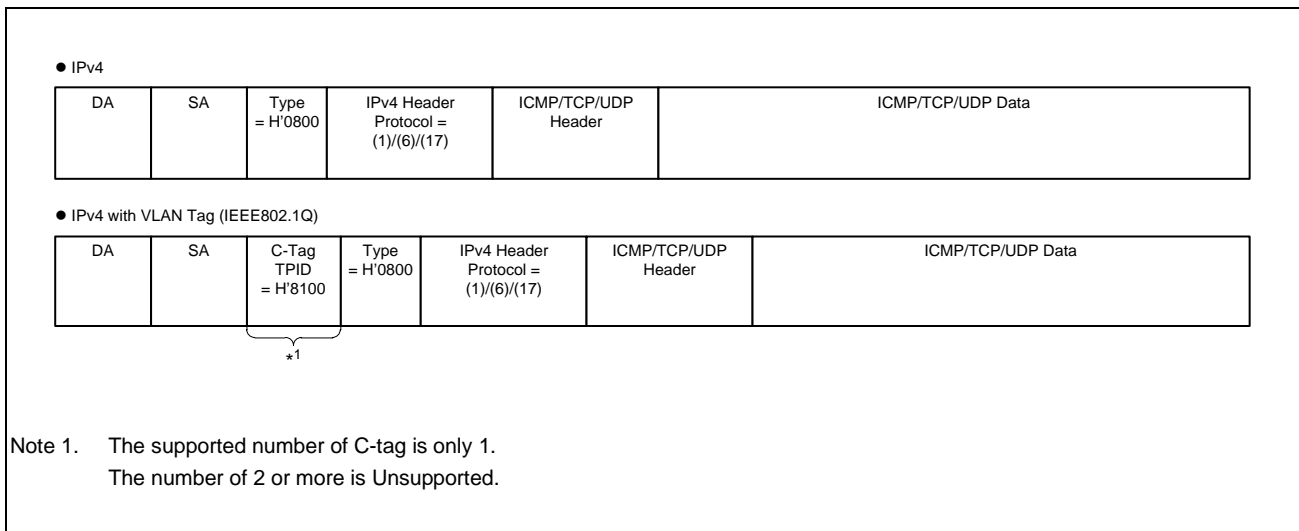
● IPv4

| DA | SA | Type = H'0800 | IPv4 Header Protocol = (1)/(6)/(17) | ICMP/TCP/UDP Header | ICMP/TCP/UDP Data |
|---|---|---|---|---|---|

● IPv4 with VLAN Tag (IEEE802.1Q)

| DA | SA | C-Tag TPID = H'8100 | Type = H'0800 | IPv4 Header Protocol = (1)/(6)/(17) | ICMP/TCP/UDP Header | ICMP/TCP/UDP Data |
|---|---|---|---|---|---|---|

*1

Note 1. The supported number of C-tag is only 1.
The number of 2 or more is Unsupported.